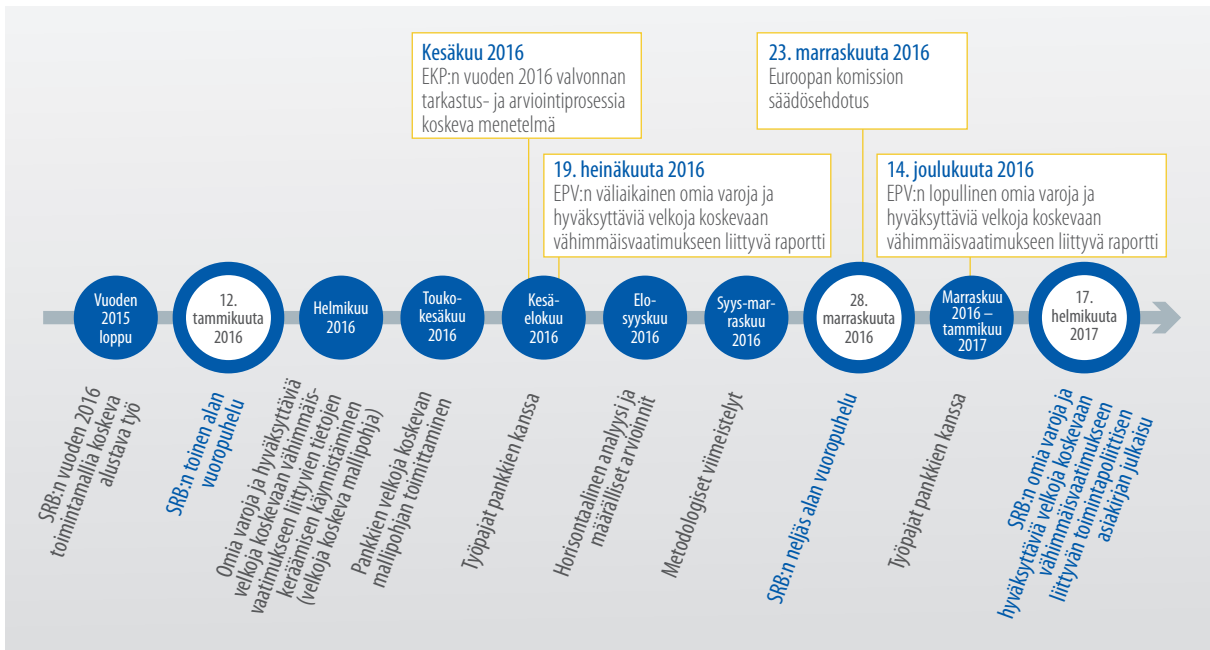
Kesäkuu 2016
EKP:n vuoden 2016 valvonnan tarkastus- ja arviointiprosessia koskeva menetelmä

23. marraskuuta 2016
Euroopan komission säädösehdotus

19. heinäkuuta 2016
EPV:n väliaikainen omia varoja ja hyväksyttäviä velkoja koskevaan vähimmäisvaatimukseen liittyvä raportti

14. joulukuuta 2016
EPV:n lopullinen omia varoja ja hyväksyttäviä velkoja koskevaan vähimmäisvaatimukseen liittyvä raportti

Vuoden 2015 loppu

12. tammikuuta 2016

Helmikuu 2016

Touko-kesäkuu 2016

Kesä-elokuu 2016

Elo-syyskuu 2016

Syys-marraskuu 2016

28. marraskuuta 2016

Marraskuu 2016 – tammikuu 2017

17. helmikuuta 2017

SRB:n vuoden 2016 toimintamallia koskeva alustava työ

SRB:n toinen alan vuoropuhelu

Omia varoja ja hyväksyttäviä velkoja koskevaan vähimmäisvaatimukseen liittyvien tietojen keräämisen käynnistäminen (velkoja koskeva mallipohja)

Pankkien velkoja koskevan mallipohjan toimittaminen

Työpajat pankkien kanssa

Horisontaalinen analyysi ja määrälliset arvioinnit

Metodologiset viimeistelyt

SRB:n neljäs alan vuoropuhelu

Työpajat pankkien kanssa

SRB:n omia varoja ja hyväksyttäviä velkoja koskevaan vähimmäisvaatimukseen liittyvän toimintapoliittisen asiakirjan julkaisu